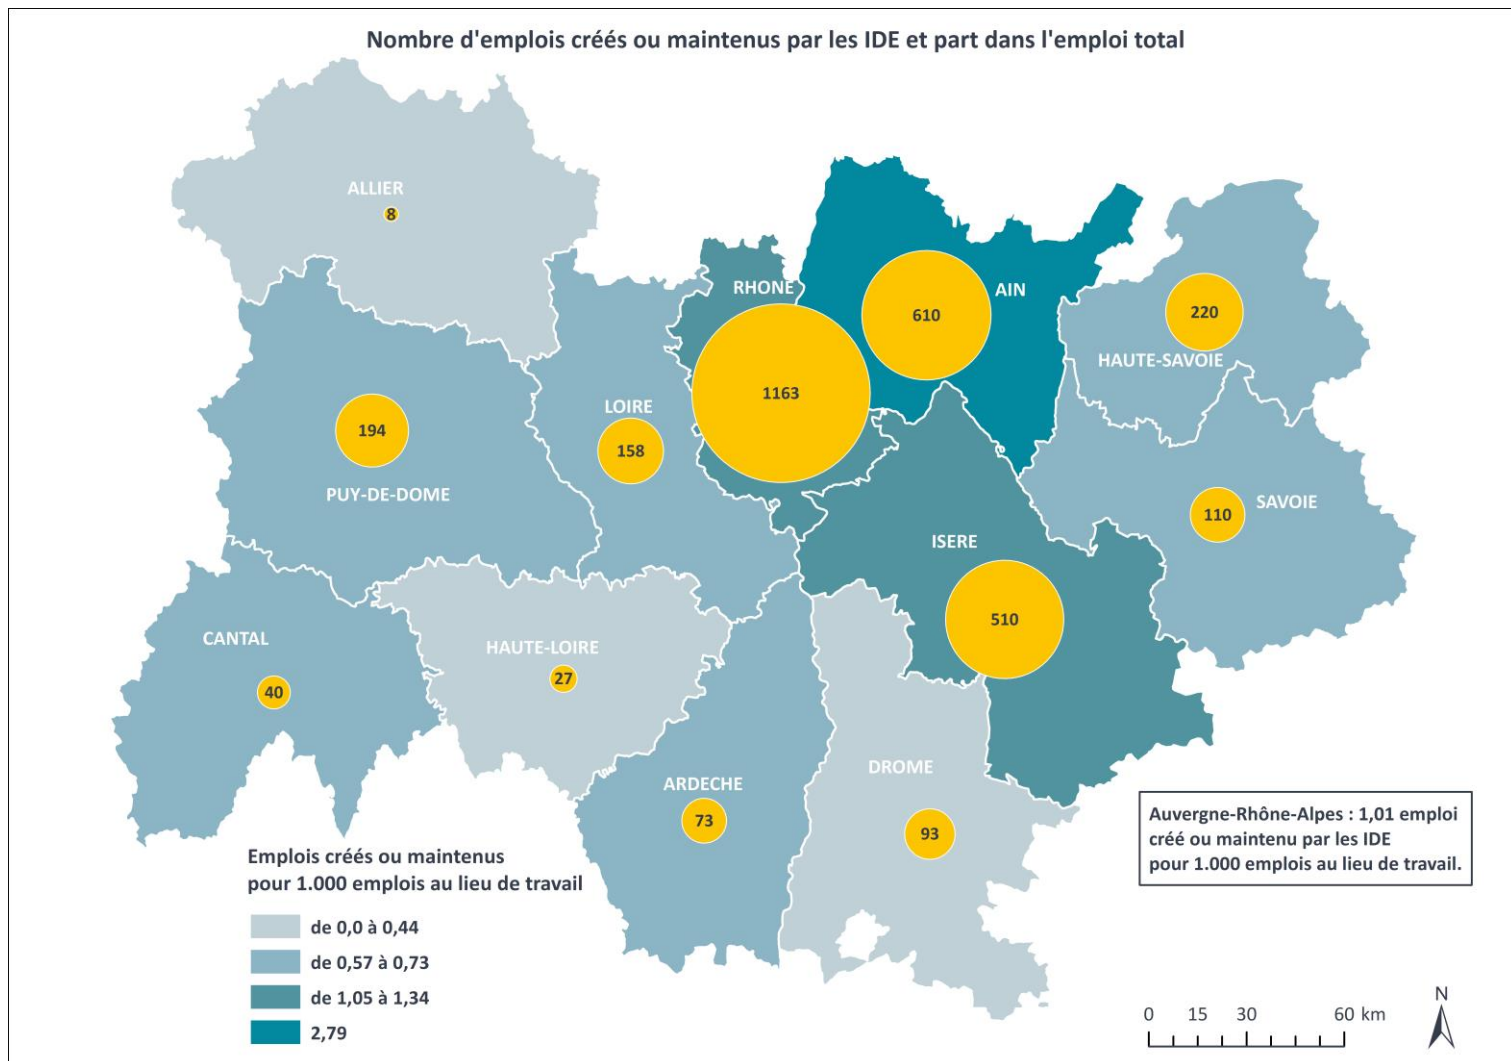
Nombre d'emplois créés ou maintenus par les IDE et part dans l'emploi total

ALLIER
8

RHONE

AIN
610

HAUTE-SAVOIE
220

1163

LOIRE
158

194
PUY-DE-DOME

SAVOIE
110

ISERE
510

CANTAL
40

HAUTE-LOIRE
27

ARDECHE
73

DROME
93

Auvergne-Rhône-Alpes : 1,01 emploi créé ou maintenu par les IDE pour 1.000 emplois au lieu de travail.

Emplois créés ou maintenus pour 1.000 emplois au lieu de travail

de 0,0 à 0,44
de 0,57 à 0,73
de 1,05 à 1,34
2,79

0 15 30 60 km

N